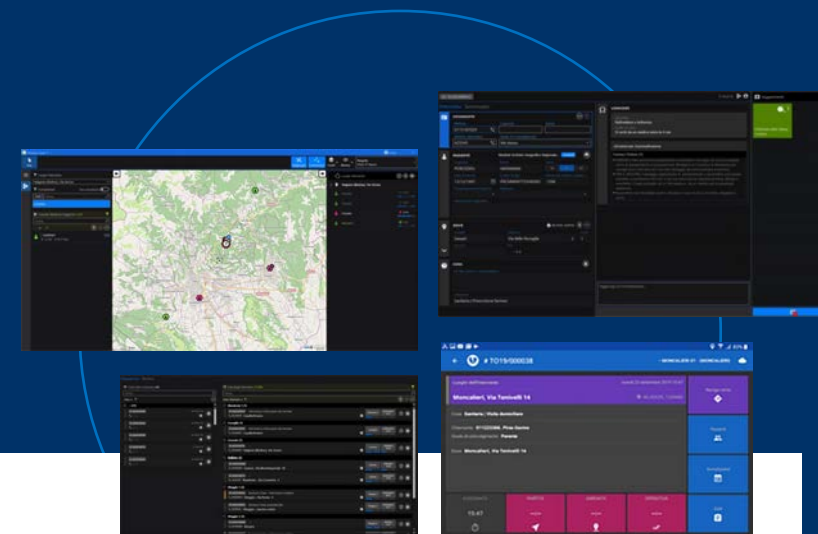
# TO19/000038

MONCALIERI 01 · MONCALIERI

Luogo dell'intervento

Moncalieri, Via Tenivelli 14

Cosa: Sanitaria | Visita domiciliare

Chiamante: Pina Garino

Scuola di accompagnatore: Parente

Dove: Moncalieri, Via Tenivelli 14

15:47

PARTITO

ARRIVATO

OPERATIVO